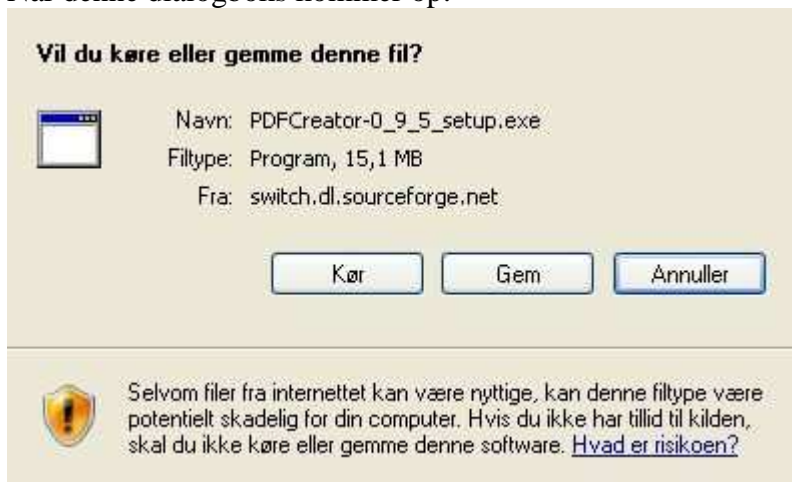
Når denne dialogboks kommer op:

Vil du køre eller gemme denne fil?

Navn: PDFCreator-0_9_5_setup.exe
Filtype: Program, 15,1 MB
Fra: switch.dl.sourceforge.net

Kør Gem Annuller

Selvom filer fra internettet kan være nyttige, kan denne filtype være potentielt skadelig for din computer. Hvis du ikke har tillid til kilden, skal du ikke køre eller gemme denne software. Hvad er risikoen?